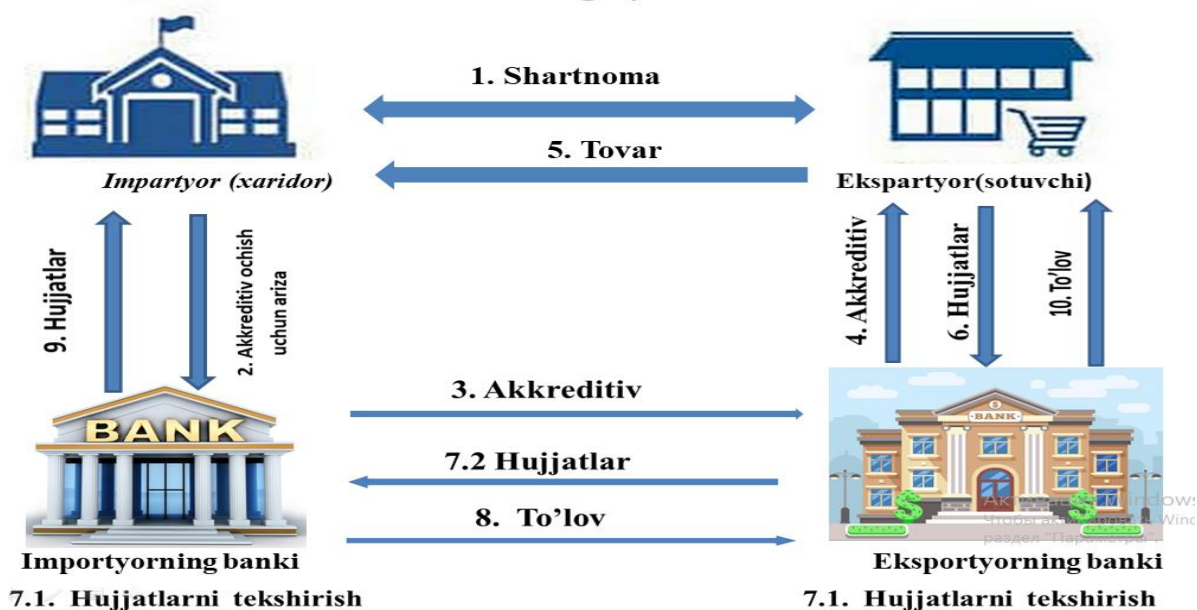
1. Shartnoma

5. Tovar

Impartyor (xaridor)

Ekspartyor(sotuvchi)

9. Hujjatlar

2. Akkreditiv ochish uchun ariza

4. Akkreditiv

6. Hujjatlar

10. To'lov

3. Akkreditiv

BANK

BANK

7.2 Hujjatlar

8. To'lov

Активация Windows
Чтобы активировать Windows, перейдите в раздел "Параметры".

Importyorning banki

Eksportyorning banki

7.1. Hujjatlarni tekshirish

7.1. Hujjatlarni tekshirish